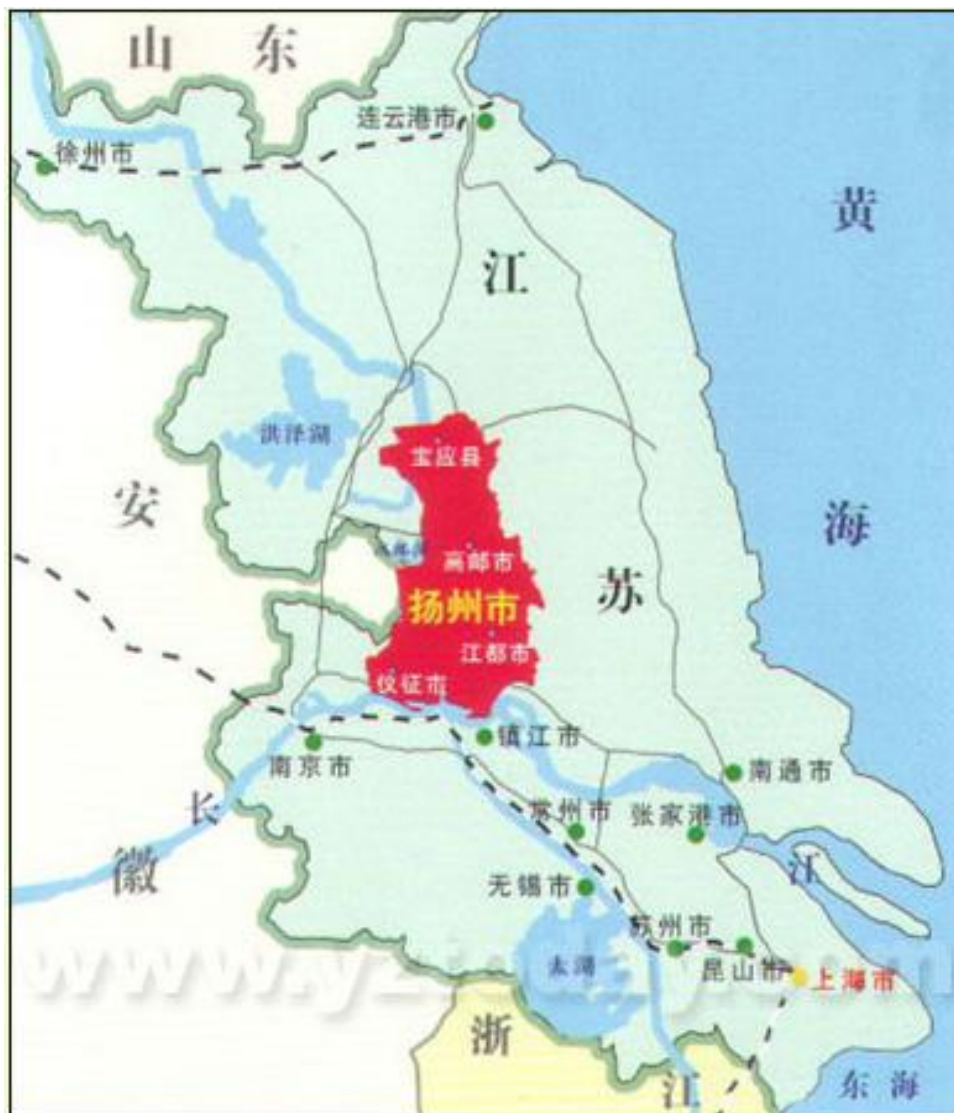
山 东

连云港市

徐州市

黄

江

海

洪泽湖

宝应县

安

高邮湖

高邮市

扬州市

苏

江都市

仪征市

镇江市

南京市

南通市

长

常州市

张家港市

徽

江

无锡市

苏州市

太湖

昆山市

上海市

浙

江

东 海

www.yz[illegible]